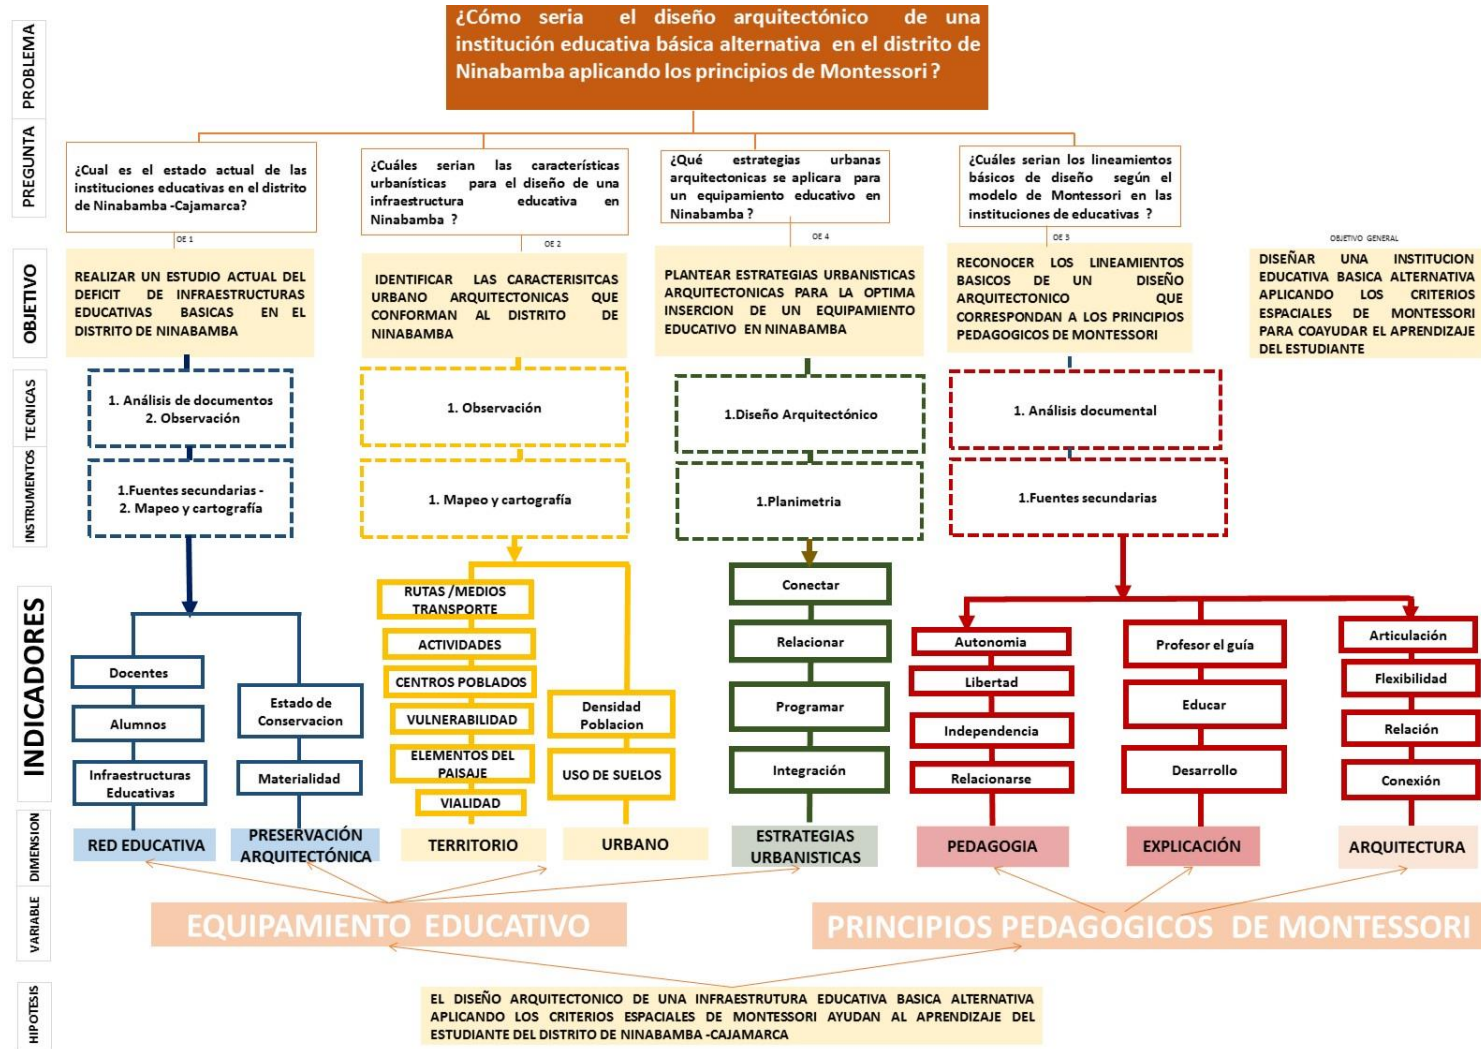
PROBLEMA

¿Cómo seria el diseño arquitectónico de una institución educativa básica alternativa en el distrito de Ninabamba aplicando los principios de Montessori ?

PREGUNTA

¿Cual es el estado actual de las instituciones educativas en el distrito de Ninabamba -Cajamarca?

¿Cuáles serian las características urbanísticas para el diseño de una infraestructura educativa en Ninabamba ?

¿Qué estrategias urbanas arquitectonicas se aplicara para un equipamiento educativo en Ninabamba ?

¿Cuáles serian los lineamientos básicos de diseño según el modelo de Montessori en las instituciones de educativas ?

OBJETIVO

OE 1

REALIZAR UN ESTUDIO ACTUAL DEL DEFICIT DE INFRAESTRUCTURAS EDUCATIVAS BASICAS EN EL DISTRITO DE NINABAMBA

OE 2

IDENTIFICAR LAS CARACTERISITCAS URBANO ARQUITECTONICAS QUE CONFORMAN AL DISTRITO DE NINABAMBA

OE 4

PLANTEAR ESTRATEGIAS URBANISTICAS ARQUITECTONICAS PARA LA OPTIMA INSERCION DE UN EQUIPAMIENTO EDUCATIVO EN NINABAMBA

OE 3

RECONOCER LOS LINEAMIENTOS BASICOS DE UN DISEÑO ARQUITECTONICO QUE CORRESPONDAN A LOS PRINCIPIOS PEDAGOGICOS DE MONTESSORI

OBJETIVO GENERAL

DISEÑAR UNA INSTITUCION EDUCATIVA BASICA ALTERNATIVA APLICANDO LOS CRITERIOS ESPACIALES DE MONTESSORI PARA COAYUDAR EL APRENDIZAJE DEL ESTUDIANTE

TECNICAS

1. Análisis de documentos
2. Observación

1. Observación

1.Diseño Arquitectónico

1. Análisis documental

INSTRUMENTOS

1.Fuentes secundarias -
2. Mapeo y cartografía

1. Mapeo y cartografía

1.Planimetria

1.Fuentes secundarias

INDICADORES

Docentes
Alumnos
Infraestructuras Educativas
Estado de Conservacion
Materialidad

RUTAS /MEDIOS TRANSPORTE
ACTIVIDADES
CENTROS POBLADOS
VULNERABILIDAD
ELEMENTOS DEL PAISAJE
VIALIDAD
Densidad Poblacion
USO DE SUELOS

Conectar
Relacionar
Programar
Integración

Autonomia
Libertad
Independencia
Relacionarse
Profesor el guía
Educar
Desarrollo
Articulación
Flexibilidad
Relación
Conexión

DIMENSION

RED EDUCATIVA
PRESERVACIÓN ARQUITECTÓNICA
TERRITORIO
URBANO
ESTRATEGIAS URBANISTICAS
PEDAGOGIA
EXPLICACIÓN
ARQUITECTURA

VARIABLE

EQUIPAMIENTO EDUCATIVO
PRINCIPIOS PEDAGOGICOS DE MONTESSORI

HIPOTESIS

EL DISEÑO ARQUITECTONICO DE UNA INFRAESTRUTURA EDUCATIVA BASICA ALTERNATIVA APLICANDO LOS CRITERIOS ESPACIALES DE MONTESSORI AYUDAN AL APRENDIZAJE DEL ESTUDIANTE DEL DISTRITO DE NINABAMBA -CAJAMARCA